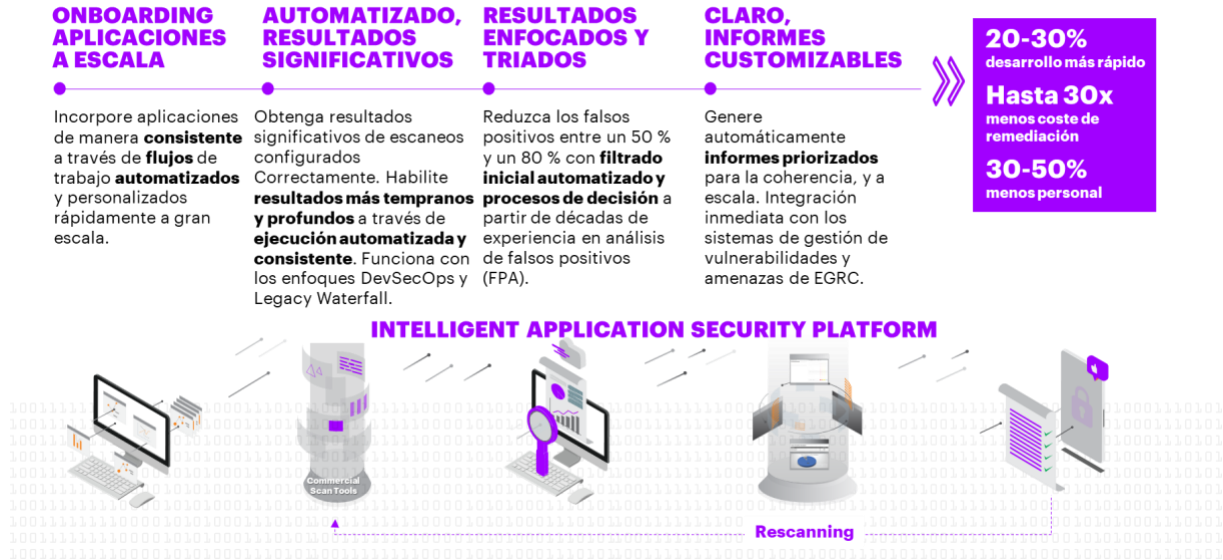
ONBOARDING APLICACIONES A ESCALA

Incorpore aplicaciones de manera consistente a través de flujos de trabajo automatizados y personalizados rápidamente a gran escala.

AUTOMATIZADO, RESULTADOS SIGNIFICATIVOS

Obtenga resultados significativos de escaneos configurados Correctamente. Habilite resultados más tempranos y profundos a través de ejecución automatizada y consistente. Funciona con los enfoques DevSecOps y Legacy Waterfall.

RESULTADOS ENFOCADOS Y TRIADOS

Reduzca los falsos positivos entre un 50 % y un 80 % con filtrado inicial automatizado y procesos de decisión a partir de décadas de experiencia en análisis de falsos positivos (FPA).

CLARO, INFORMES CUSTOMIZABLES

Genere automáticamente informes priorizados para la coherencia, y a escala. Integración inmediata con los sistemas de gestión de vulnerabilidades y amenazas de EGRC.

20-30%
desarrollo más rápido
Hasta 30x
menos coste de remediación
30-50%
menos personal

INTELLIGENT APPLICATION SECURITY PLATFORM

Commercial Scan Tools

Rescanning